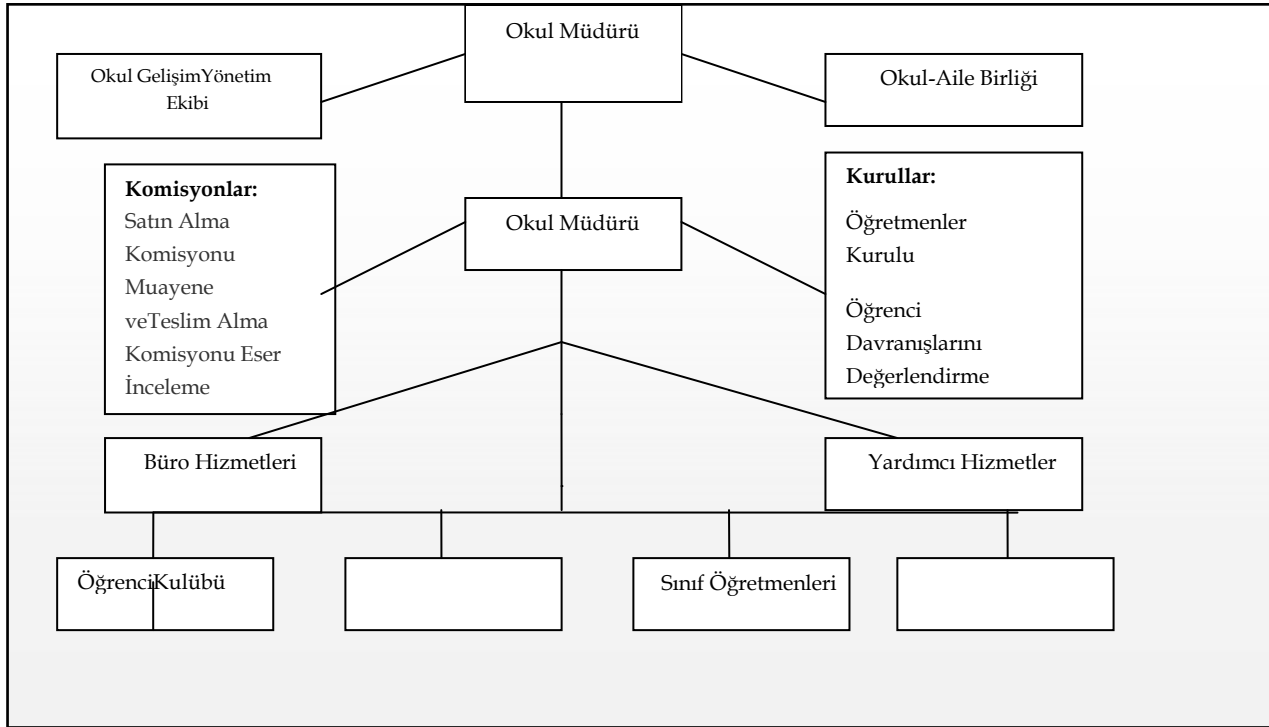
Okul Müdürü

Okul GelişimYönetim Ekibi

Okul-Aile Birliği

**Komisyonlar:**
Satın Alma Komisyonu Muayene veTeslim Alma Komisyonu Eser İnceleme

Okul Müdürü

**Kurullar:**
Öğretmenler Kurulu

Öğrenci Davranışlarını Değerlendirme

Büro Hizmetleri

Yardımcı Hizmetler

ÖğrenciKulübü

Sınıf Öğretmenleri